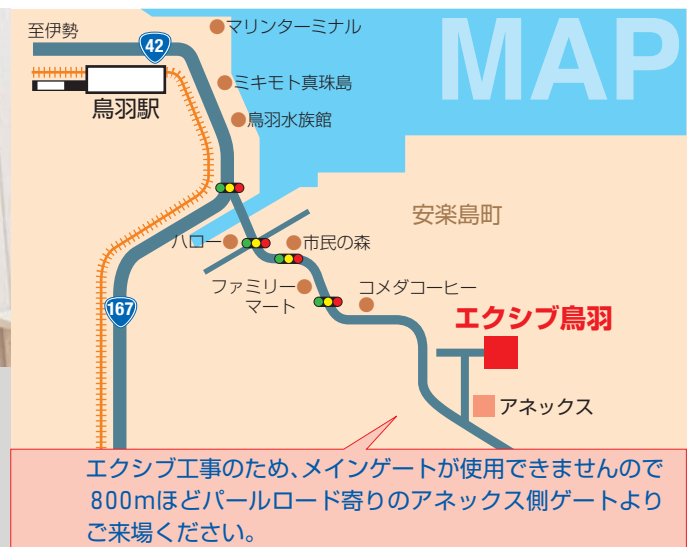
MAP

至伊勢

42

マリンターミナル

ミキモト真珠島

鳥羽駅

鳥羽水族館

安楽島町

ハロー

市民の森

ファミリーマート

コメダコーヒー

167

エクシブ鳥羽

アネックス

エクシブ工事のため、メインゲートが使用できませんので800mほどパールロード寄りのアネックス側ゲートよりご来場ください。